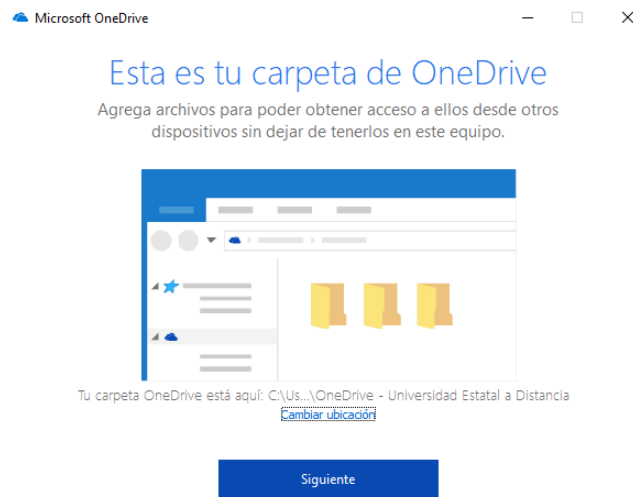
Microsoft OneDrive

Esta es tu carpeta de OneDrive

Agrega archivos para poder obtener acceso a ellos desde otros dispositivos sin dejar de tenerlos en este equipo.

Tu carpeta OneDrive está aquí: C:\Us...\OneDrive - Universidad Estatal a Distancia

Cambiar ubicación

Siguiente